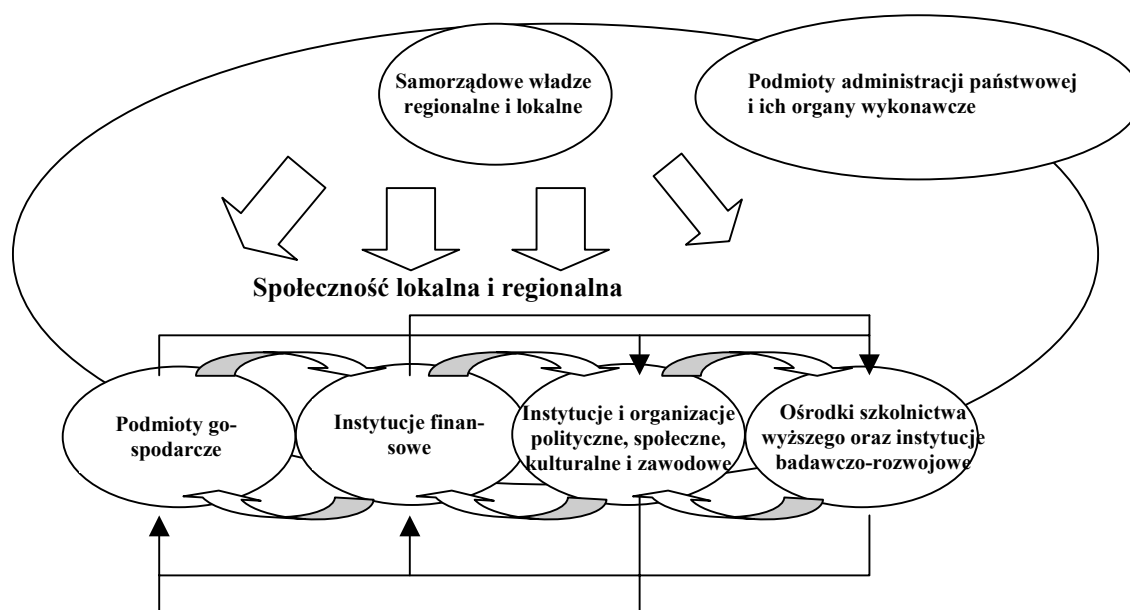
Samorządowe władze regionalne i lokalne

Podmioty administracji państwowej i ich organy wykonawcze

Społeczność lokalna i regionalna

Podmioty gospodarcze

Instytucje finansowe

Instytucje i organizacje polityczne, społeczne, kulturalne i zawodowe

Ośrodki szkolnictwa wyższego oraz instytucje badawczo-rozwojowe